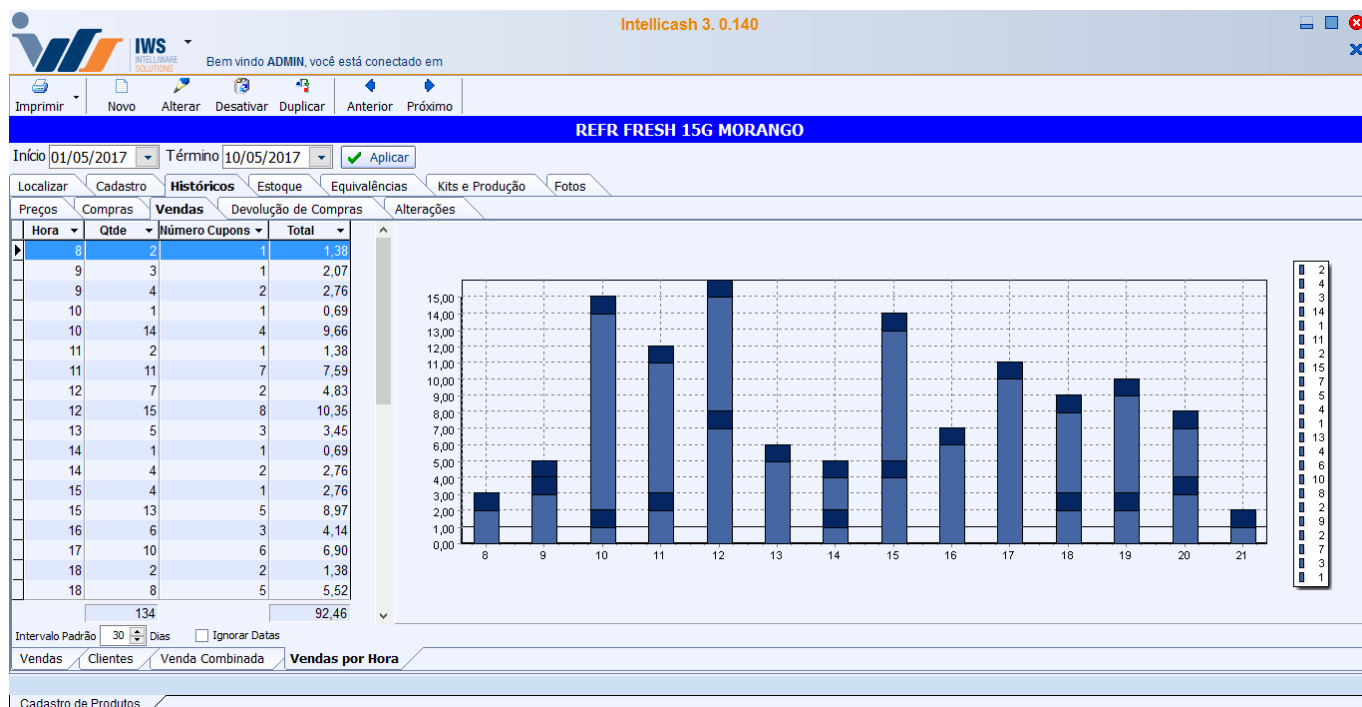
IWS INTELLIWARE SOLUTIONS

Bem vindo ADMIN, você está conectado em

Intellicash 3. 0.140

Imprimir | Novo | Alterar | Desativar | Duplicar | Anterior | Próximo

REFR FRESH 15G MORANGO

Início 01/05/2017 Término 10/05/2017 Aplicar

Localizar | Cadastro | Históricos | Estoque | Equivalências | Kits e Produção | Fotos

Preços | Compras | Vendas | Devolução de Compras | Alterações

| Hora | Qtde | Número Cupons | Total |
|---|---|---|---|
| 8 | 2 | 1 | 1,38 |
| 9 | 3 | 1 | 2,07 |
| 9 | 4 | 2 | 2,76 |
| 10 | 1 | 1 | 0,69 |
| 10 | 14 | 4 | 9,66 |
| 11 | 2 | 1 | 1,38 |
| 11 | 11 | 7 | 7,59 |
| 12 | 7 | 2 | 4,83 |
| 12 | 15 | 8 | 10,35 |
| 13 | 5 | 3 | 3,45 |
| 14 | 1 | 1 | 0,69 |
| 14 | 4 | 2 | 2,76 |
| 15 | 4 | 1 | 2,76 |
| 15 | 13 | 5 | 8,97 |
| 16 | 6 | 3 | 4,14 |
| 17 | 10 | 6 | 6,90 |
| 18 | 2 | 2 | 1,38 |
| 18 | 8 | 5 | 5,52 |
| | 134 | | 92,46 |

15,00 14,00 13,00 12,00 11,00 10,00 9,00 8,00 7,00 6,00 5,00 4,00 3,00 2,00 1,00 0,00

8 9 10 11 12 13 14 15 16 17 18 19 20 21

2 4 3 14 1 11 2 15 7 5 4 1 13 4 6 10 8 2 9 2 7 3 1

Intervalo Padrão 30 Dias Ignorar Datas

Vendas | Clientes | Venda Combinada | Vendas por Hora

Cadastro de Produtos